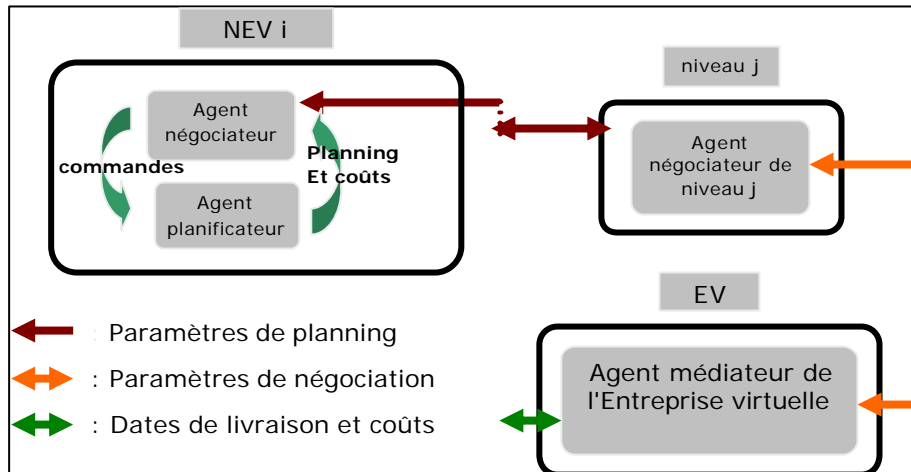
NEV i

Agent négociateur

commandes

Planning Et coûts

Agent planificateur

niveau j

Agent négociateur de niveau j

EV

Agent médiateur de l'Entreprise virtuelle

: Paramètres de planning

: Paramètres de négociation

: Dates de livraison et coûts